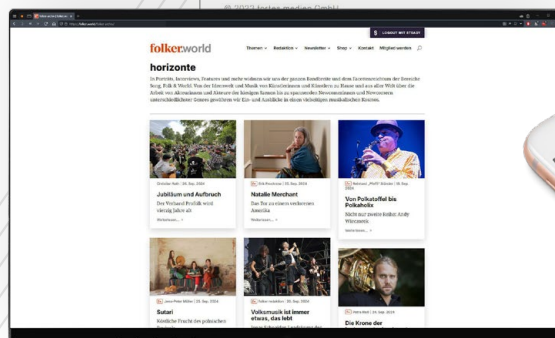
© 2022 fortes medien GmbH

folker.world

LOGOUT MY STAGE

Themen ˅ Redaktion ˅ Newsletter ˅ Shop ˅ Kontakt Mitglied werden

horizonte

In Porträts, Interviews, Features und mehr widmen wir uns der ganzen Bandbreite und dem Facettenreichtum der Sparte Song, Folk & World. Von der Herkunft und Musik von Künstlerinnen und Künstlern zu Hause und aus aller Welt über die Arbeit von Akteurinnen und Akteuren der Szene bis zu spannenden Neuerscheinungen und Newcomern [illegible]

Christian Rath | 26. Sep. 2024

Jubiläum und Aufbruch

Der Verband Profolk wird vierzig Jahre alt

Weiterlesen »

Erik Prochnow | 26. Sep. 2024

Natalie Merchant

Das Tor zu einem verlorenen Amerika

Weiterlesen »

Redaktion „PROFI" Schröder | 26. Sep. 2024

Von Polkataffel bis Polkaholix

Nicht nur zweiter Balkan Andy Weizmann

Weiterlesen »

Jean-Peter Müller | 26. Sep. 2024

Satari

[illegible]

Volker redaktion | 26. Sep. 2024

Volksmusik ist immer etwas, das lebt

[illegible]

Petra Wolf | 26. Sep. 2024

Die Krone der

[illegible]